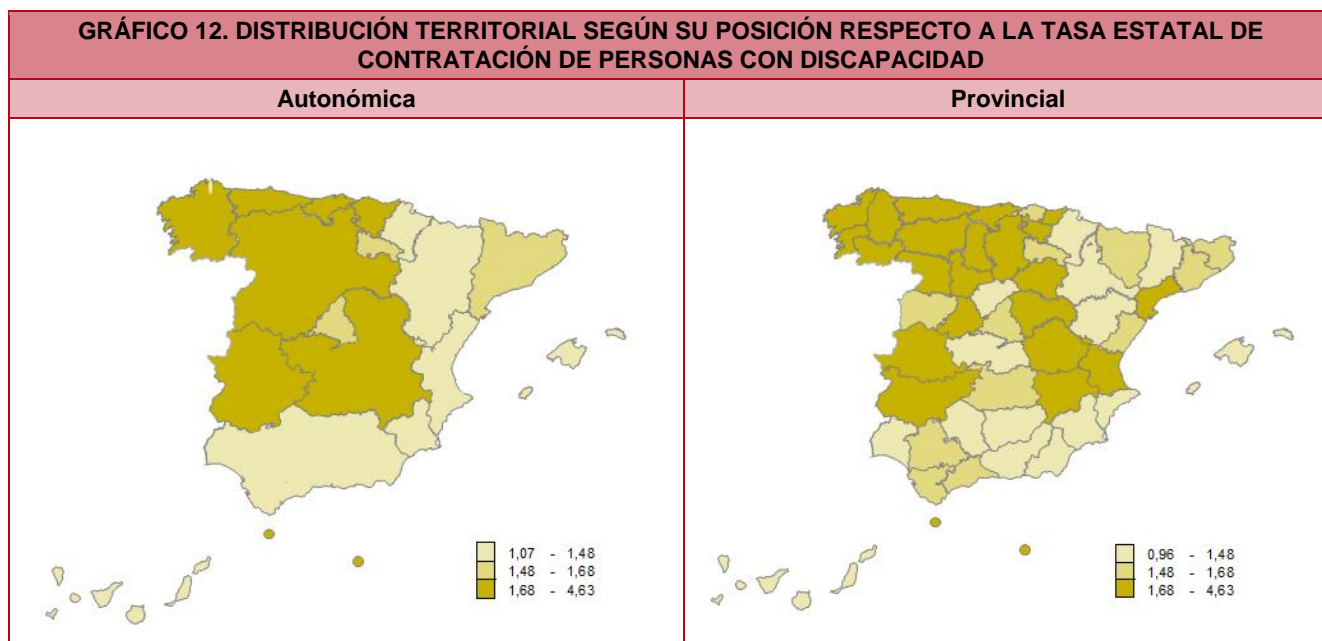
GRÁFICO 12. DISTRIBUCIÓN TERRITORIAL SEGÚN SU POSICIÓN RESPECTO A LA TASA ESTATAL DE CONTRATACIÓN DE PERSONAS CON DISCAPACIDAD

| Autonómica | Provincial |
|---|---|
| 1,07 - 1,48<br>1,48 - 1,68<br>1,68 - 4,63 | 0,96 - 1,48<br>1,48 - 1,68<br>1,68 - 4,63 |